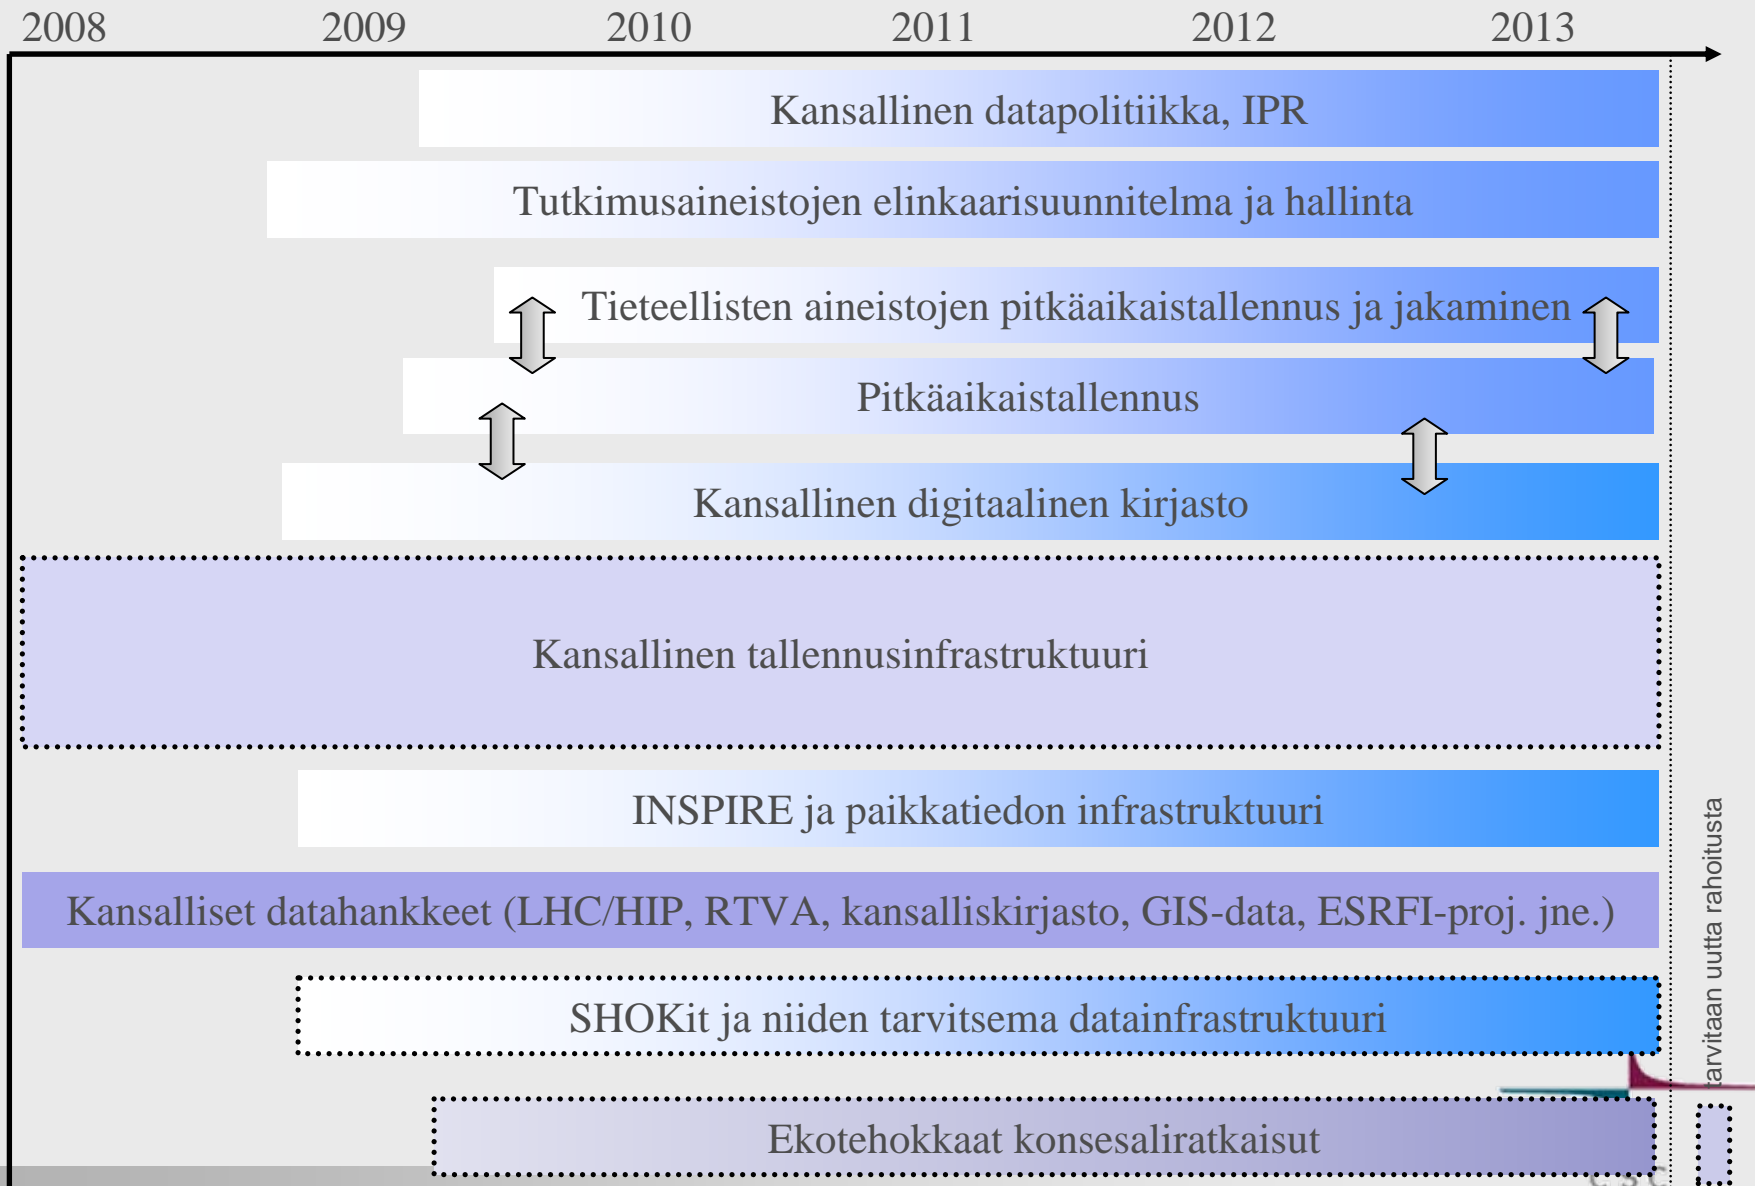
2008 2009 2010 2011 2012 2013

Kansallinen datapolitiikka, IPR

Tutkimusaineistojen elinkaarisuunnitelma ja hallinta

Tieteellisten aineistojen pitkäaikaistallennus ja jakaminen

Pitkäaikaistallennus

Kansallinen digitaalinen kirjasto

Kansallinen tallennusinfrastruktuuri

INSPIRE ja paikkatiedon infrastruktuuri

Kansalliset datahankkeet (LHC/HIP, RTVA, kansalliskirjasto, GIS-data, ESRFI-proj. jne.)

SHOKit ja niiden tarvitsema datainfrastruktuuri

Ekotehokkaat konsesaliratkaisut

tarvitaan uutta rahoitusta